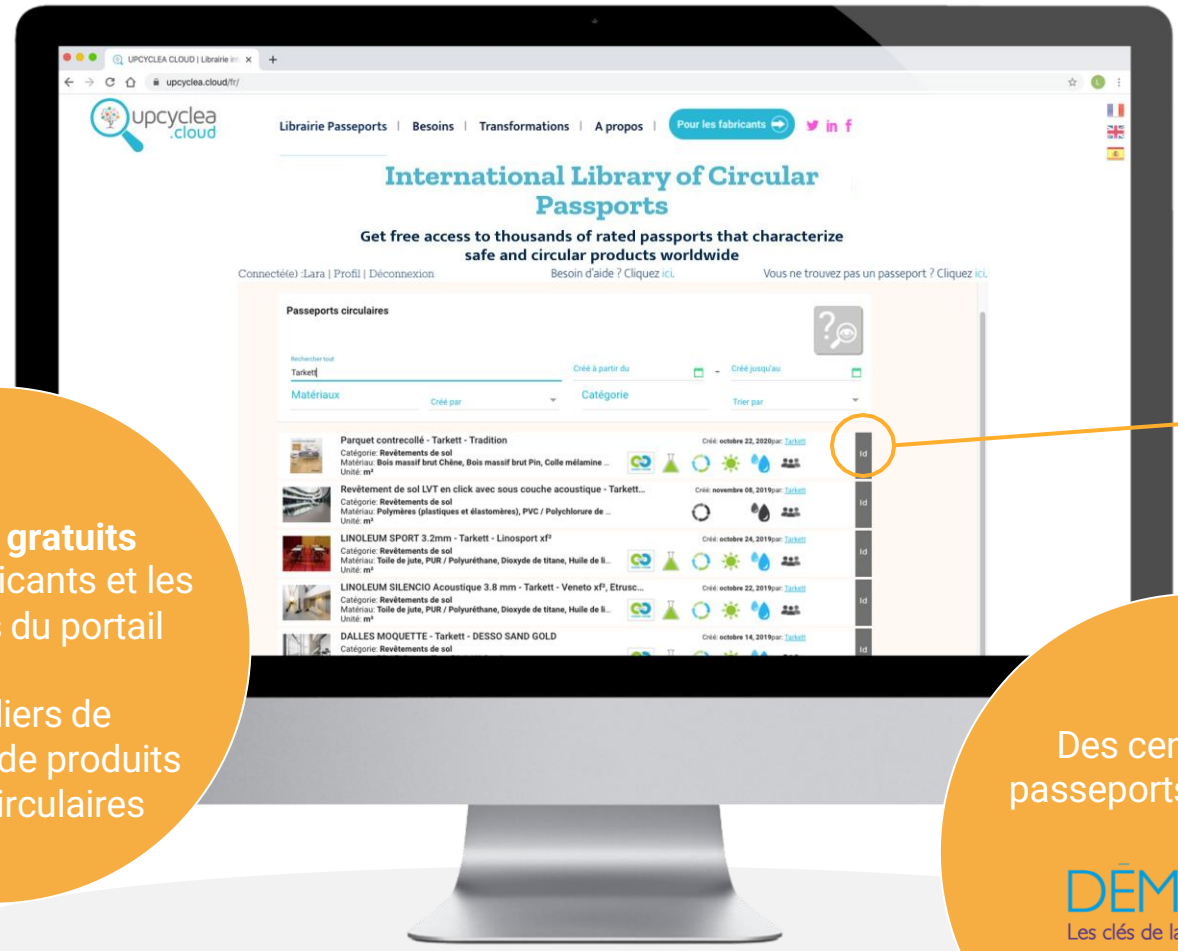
UPCYCLEA CLOUD | Librairie in ×
upcyclea.cloud/fr/

upcyclea .cloud

Librairie Passeports | Besoins | Transformations | A propos | Pour les fabricants

International Library of Circular Passports

Get free access to thousands of rated passports that characterize safe and circular products worldwide

Connecté(e) :Lara | Profil | Déconnexion
Besoin d'aide ? Cliquez ici.
Vous ne trouvez pas un passeport ? Cliquez ici.

Passeports circulaires

Rechercher tout
Tarkett
Créé à partir du
Créé jusqu'au
Matériaux
Créé par
Catégorie
Trier par

Parquet contrecollé - Tarkett - Tradition
Catégorie: Revêtements de sol
Matériau: Bois massif brut Chêne, Bois massif brut Pin, Colle mélamine ...
Unité: m²
Créé: octobre 22, 2020par: Tarkett
Id

Revêtement de sol LVT en click avec sous couche acoustique - Tarkett...
Catégorie: Revêtements de sol
Matériau: Polymères (plastiques et élastomères), PVC / Polychlorure de ...
Unité: m²
Créé: novembre 08, 2019par: Tarkett
Id

LINOLEUM SPORT 3.2mm - Tarkett - Linosport xf²
Catégorie: Revêtements de sol
Matériau: Toile de jute, PUR / Polyuréthane, Dioxyde de titane, Huile de li...
Unité: m²
Créé: octobre 24, 2019par: Tarkett
Id

LINOLEUM SILENCIO Acoustique 3.8 mm - Tarkett - Veneto xf², Etrusc...
Catégorie: Revêtements de sol
Matériau: Toile de jute, PUR / Polyuréthane, Dioxyde de titane, Huile de li...
Unité: m²
Créé: octobre 22, 2019par: Tarkett
Id

DALLES MOQUETTE - Tarkett - DESSO SAND GOLD
Catégorie: Revêtements de sol
Créé: octobre 14, 2019par: Tarkett
Id

gratuits
icants et les
s du portail

liers de
de produits
irculaires

Des cen
passeports

DÉM
Les clés de la